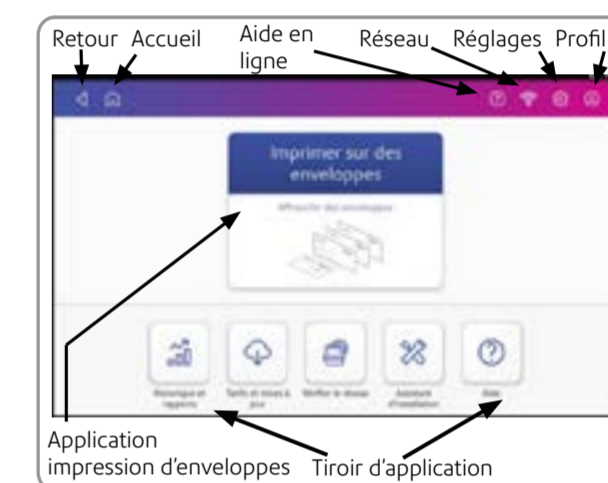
Retour Accueil Aide en ligne Réseau Réglages Profil

Imprimer sur des enveloppes

Affranchir des enveloppes

Historique et rapports

Tarifs et mises à jour

Vérifier le niveau

Assistant d'installation

Aide

Application impression d'enveloppes

Tiroir d'application